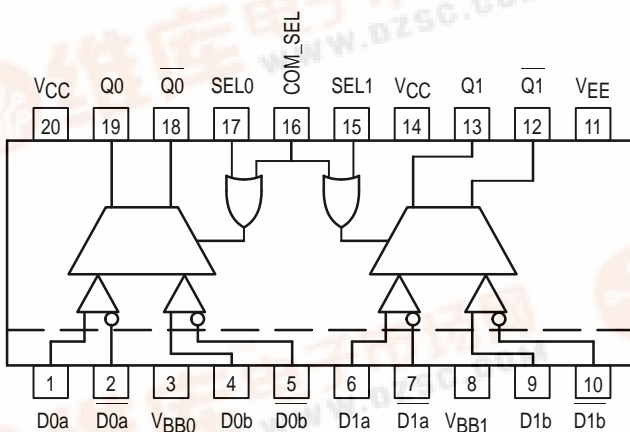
$V_{CC}$ Q0 $\overline{Q0}$ SEL0 COM_SEL SEL1 $V_{CC}$ Q1 $\overline{Q1}$ $V_{EE}$

20 19 18 17 16 15 14 13 12 11

1 2 3 4 5 6 7 8 9 10

D0a $\overline{D0a}$ $V_{BB0}$ D0b $\overline{D0b}$ D1a $\overline{D1a}$ $V_{BB1}$ D1b $\overline{D1b}$

www.dzsc.com